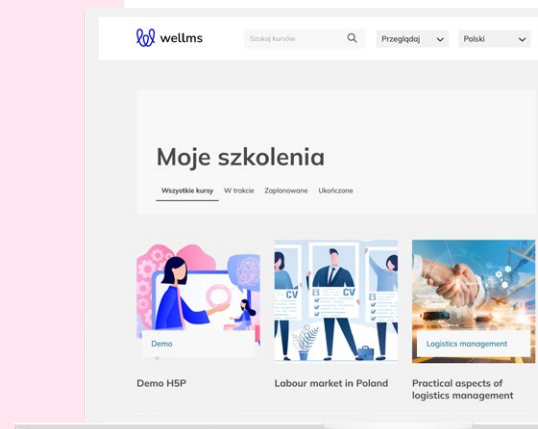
wellms

Szukaj kursów

Przeglądaj

Polski

Moje szkolenia

Wszystkie kursy W trakcie Zaplanowane Ukończone

CV

CV

Demo

Logistics management

Demo H5P

Labour market in Poland

Practical aspects of logistics management